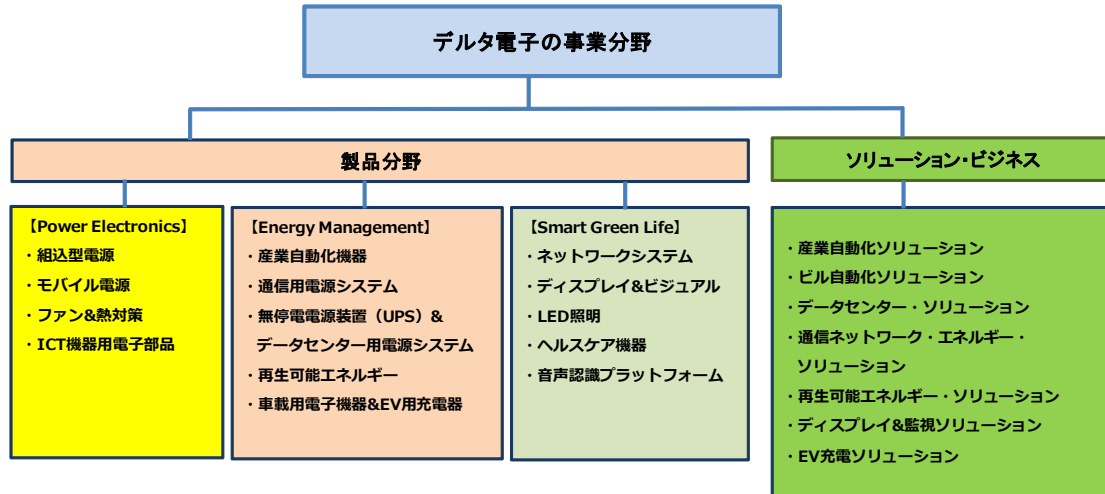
デルタ電子の事業分野

製品分野

ソリューション・ビジネス

【Power Electronics】
・組込型電源
・モバイル電源
・ファン&熱対策
・ICT機器用電子部品

【Energy Management】
・産業自動化機器
・通信用電源システム
・無停電電源装置（UPS）& データセンター用電源システム
・再生可能エネルギー
・車載用電子機器&EV用充電器

【Smart Green Life】
・ネットワークシステム
・ディスプレイ&ビジュアル
・LED照明
・ヘルスケア機器
・音声認識プラットフォーム

・産業自動化ソリューション
・ビル自動化ソリューション
・データセンター・ソリューション
・通信ネットワーク・エネルギー・ソリューション
・再生可能エネルギー・ソリューション
・ディスプレイ&監視ソリューション
・EV充電ソリューション